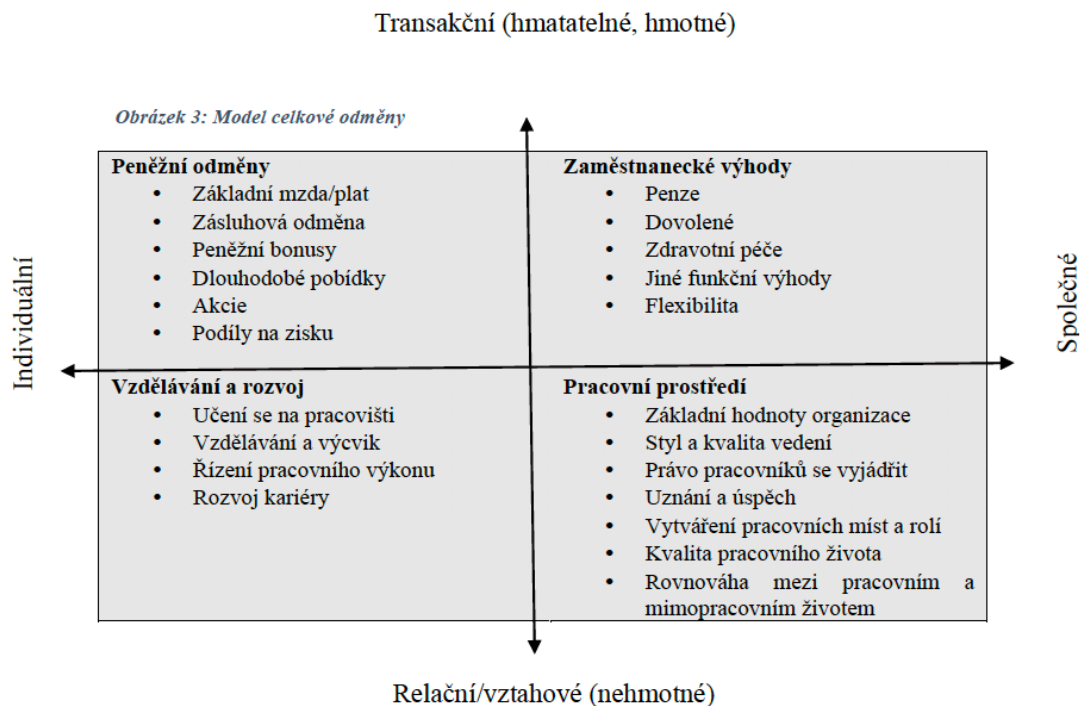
Transakční (hmatatelné, hmotné)

Obrázek 3: Model celkové odměny

Individuální

Peněžní odměny
- Základní mzda/plat
- Zásluhová odměna
- Peněžní bonusy
- Dlouhodobé pobídky
- Akcie
- Podíly na zisku

Zaměstnanecké výhody
- Penze
- Dovolené
- Zdravotní péče
- Jiné funkční výhody
- Flexibilita

Společné

Vzdělávání a rozvoj
- Učení se na pracovišti
- Vzdělávání a výcvik
- Řízení pracovního výkonu
- Rozvoj kariéry

Pracovní prostředí
- Základní hodnoty organizace
- Styl a kvalita vedení
- Právo pracovníků se vyjádřit
- Uznání a úspěch
- Vytváření pracovních míst a rolí
- Kvalita pracovního života
- Rovnováha mezi pracovním a mimopracovním životem

Relační/vztahové (nehmotné)